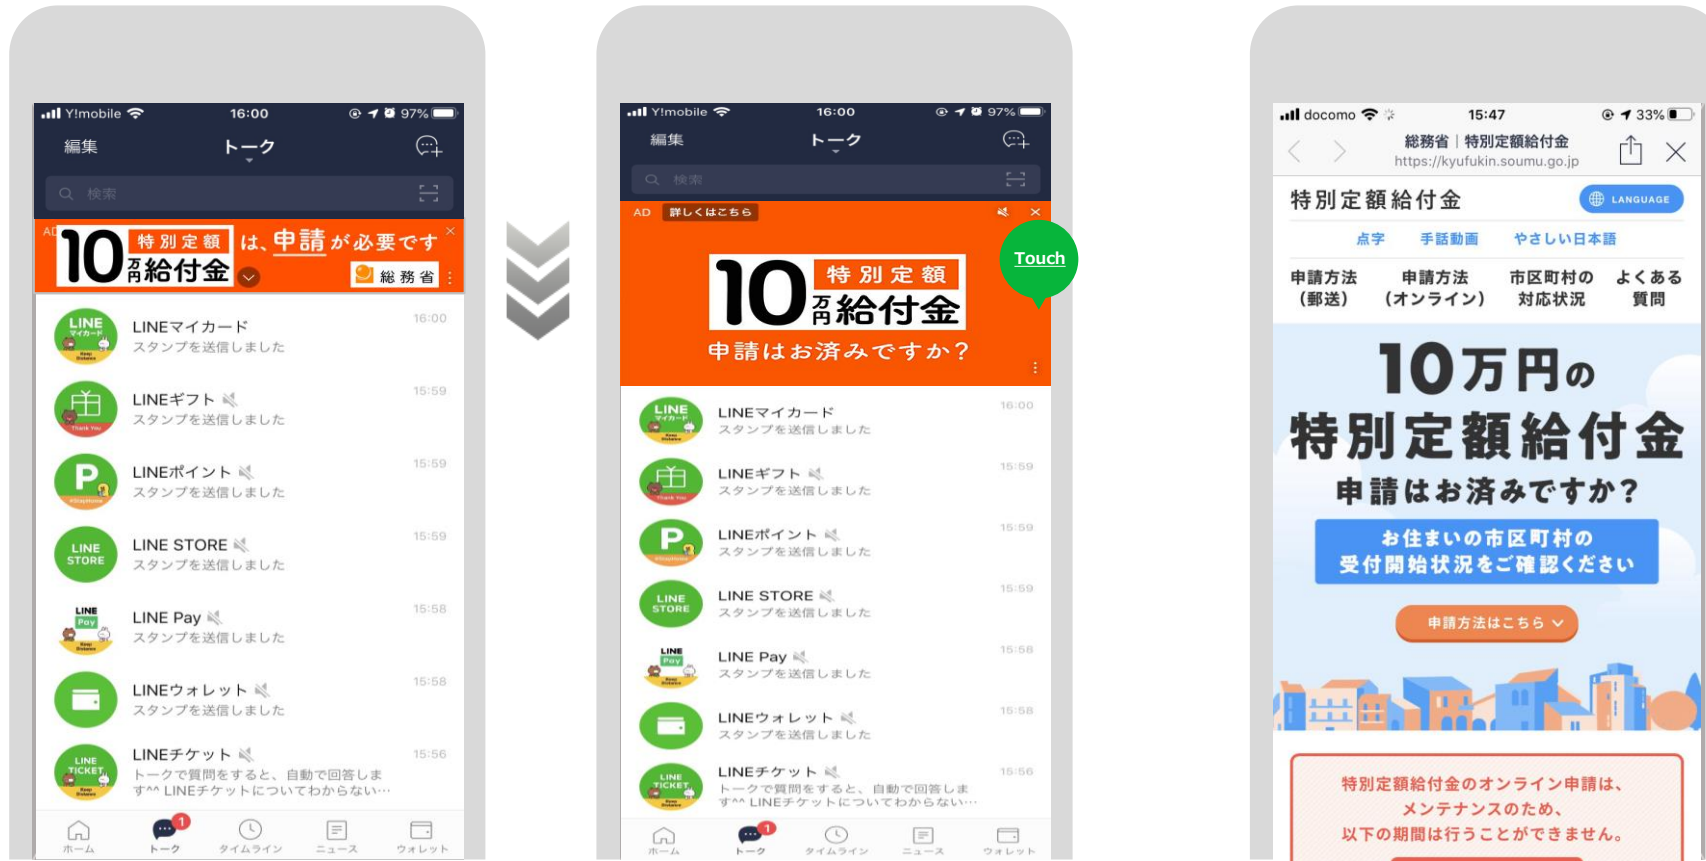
Y!mobile 16:00 97%

編集 トーク

検索

AD 10万円給付金 特別定額 は、申請が必要です 総務省

LINEマイカード 16:00
スタンプを送信しました

LINEギフト 15:59
スタンプを送信しました

LINEポイント 15:59
スタンプを送信しました

LINE STORE 15:59
スタンプを送信しました

LINE Pay 15:58
スタンプを送信しました

LINEウォレット 15:58
スタンプを送信しました

LINEチケット 15:56
トークで質問をすると、自動で回答します^^ LINEチケットについてわからない…

ホーム トーク タイムライン ニュース ウォレット

Y!mobile 16:00 97%

編集 トーク

検索

AD 詳しくはこちら

10万円給付金 特別定額

申請はお済みですか？

Touch

LINEマイカード 16:00
スタンプを送信しました

LINEギフト 15:59
スタンプを送信しました

LINEポイント 15:59
スタンプを送信しました

LINE STORE 15:59
スタンプを送信しました

LINE Pay 15:58
スタンプを送信しました

LINEウォレット 15:58
スタンプを送信しました

LINEチケット 15:56
トークで質問をすると、自動で回答します^^ LINEチケットについてわからない…

ホーム トーク タイムライン ニュース ウォレット

docomo 15:47 33%

総務省｜特別定額給付金
https://kyufukin.soumu.go.jp

特別定額給付金 LANGUAGE

点字 手話動画 やさしい日本語

申請方法（郵送） 申請方法（オンライン） 市区町村の対応状況 よくある質問

10万円の
特別定額給付金
申請はお済みですか？

お住まいの市区町村の受付開始状況をご確認ください

申請方法はこちら

特別定額給付金のオンライン申請は、メンテナンスのため、以下の期間は行うことができません。